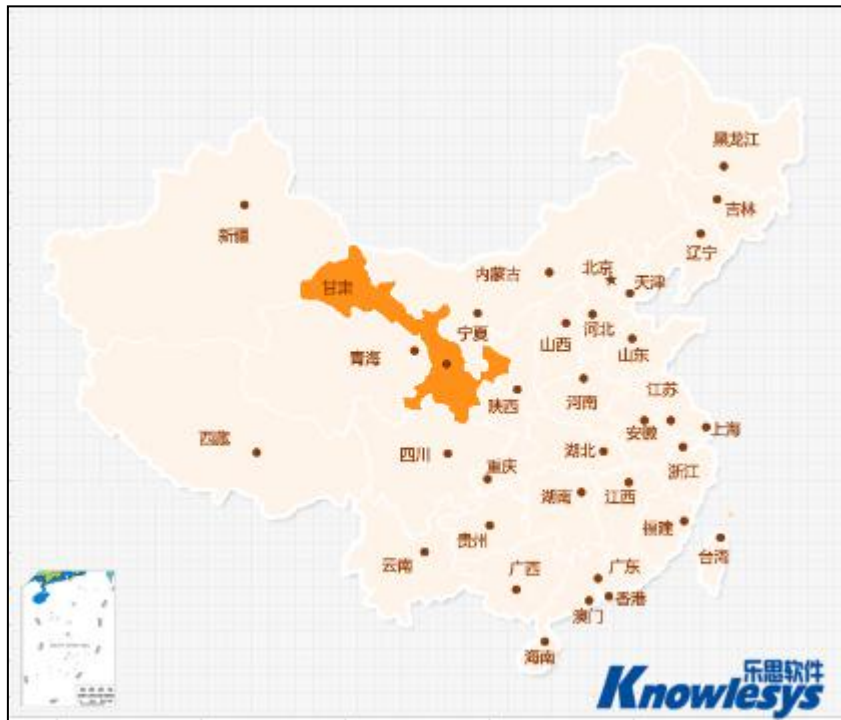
黑龙江

吉林

新疆

辽宁

内蒙古

北京

天津

甘肃

宁夏

河北

山西

山东

青海

陕西

河南

江苏

西藏

四川

湖北

安徽

上海

重庆

浙江

湖南

江西

贵州

福建

云南

广西

广东

台湾

香港

澳门

海南

乐思软件

Knowlesys